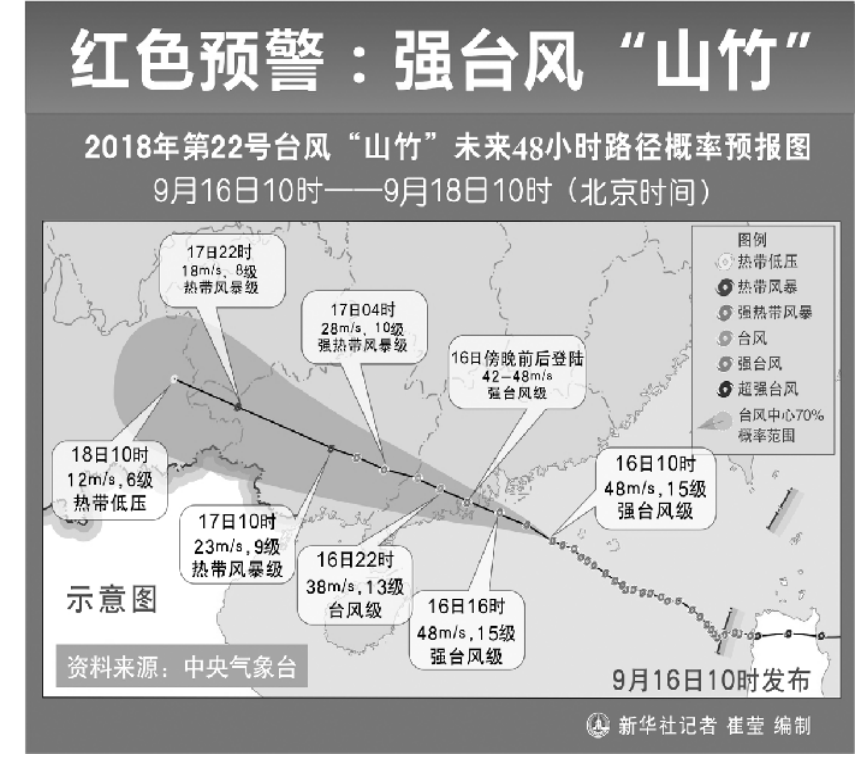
红色预警：强台风“山竹”

2018年第22号台风“山竹”未来48小时路径概率预报图
9月16日10时——9月18日10时（北京时间）

图例
热带低压
热带风暴
强热带风暴
台风
强台风
超强台风
台风中心70%概率范围

17日22时
18m/s，8级
热带风暴级

17日04时
28m/s，10级
强热带风暴级

16日傍晚前后登陆
42–48m/s
强台风级

18日10时
12m/s，6级
热带低压

16日10时
48m/s，15级
强台风级

17日10时
23m/s，9级
热带风暴级

16日22时
38m/s，13级
台风级

16日16时
48m/s，15级
强台风级

示意图

资料来源：中央气象台

9月16日10时发布

新华社记者 崔莹 编制